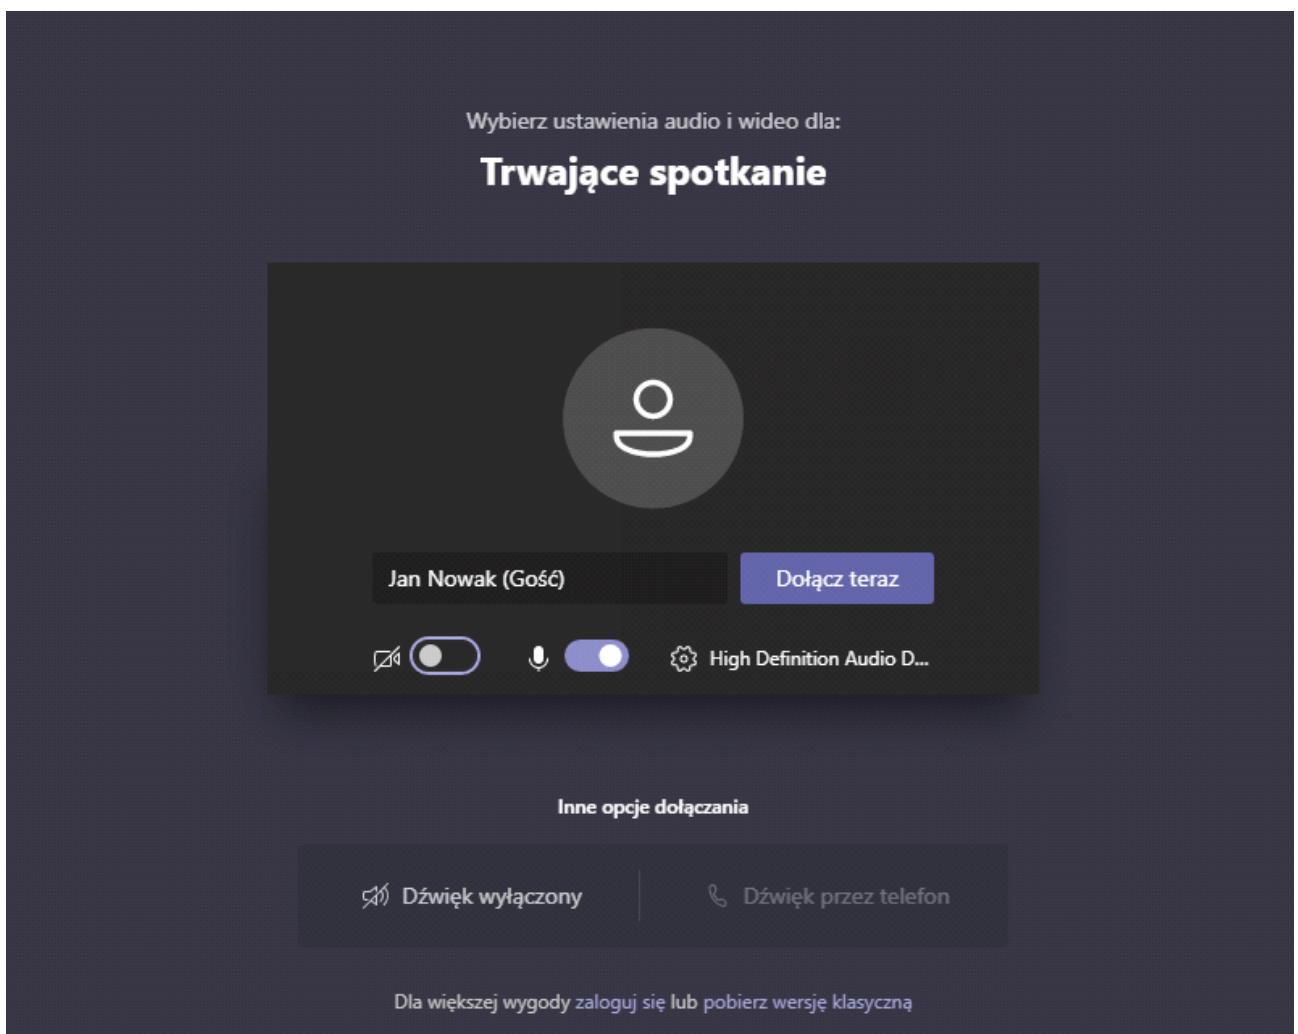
Wybierz ustawienia audio i wideo dla:

Trwające spotkanie

Jan Nowak (Gość)

Dołącz teraz

High Definition Audio D...

Inne opcje dołączania

Dźwięk wyłączony

Dźwięk przez telefon

Dla większej wygody zaloguj się lub pobierz wersję klasyczną